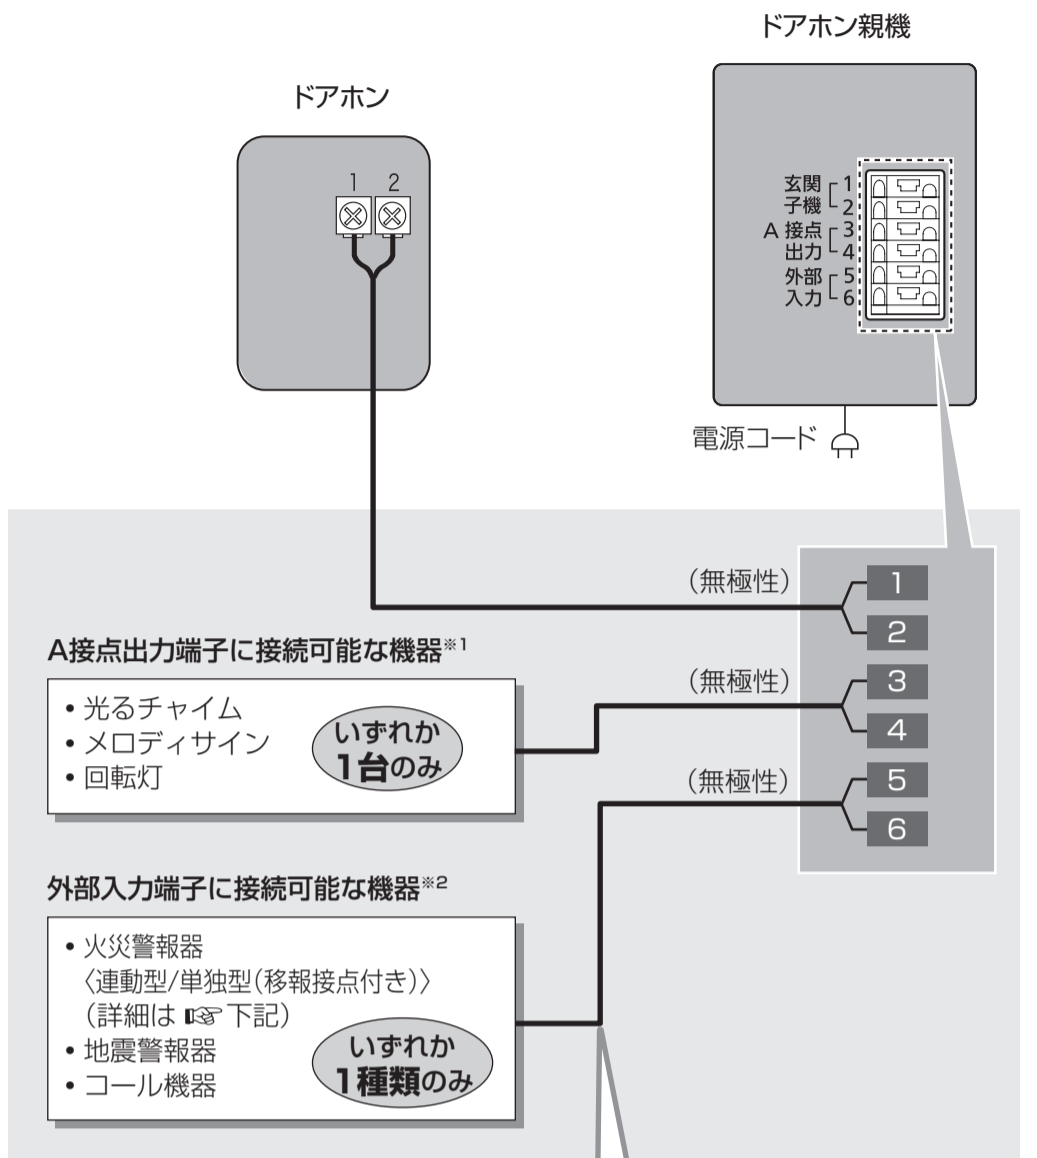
ドアホン親機

ドアホン

1 2

玄関子機 1 2
A 接点出力 3 4
外部入力 5 6

電源コード

(無極性)
1
2

A接点出力端子に接続可能な機器※1

(無極性)
3
4

• 光るチャイム
• メロディサイン
• 回転灯

いずれか
1台のみ

(無極性)
5
6

外部入力端子に接続可能な機器※2

• 火災警報器
〈連動型/単独型(移報接点付き)〉
(詳細は ☞下記)
• 地震警報器
• コール機器

いずれか
1種類のみ